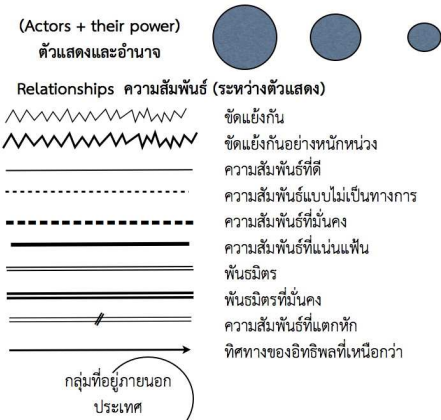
(Actors + their power)
ตัวแสดงและอำนาจ

Relationships ความสัมพันธ์ (ระหว่างตัวแสดง)

ขัดแย้งกัน
ขัดแย้งกันอย่างหนักหน่วง
ความสัมพันธ์ที่ดี
ความสัมพันธ์แบบไม่เป็นทางการ
ความสัมพันธ์ที่มั่นคง
ความสัมพันธ์ที่แน่นแฟ้น
พันธมิตร
พันธมิตรที่มั่นคง
ความสัมพันธ์ที่แตกหัก
ทิศทางของอิทธิพลที่เหนือกว่า

กลุ่มที่อยู่ภายนอกประเทศ